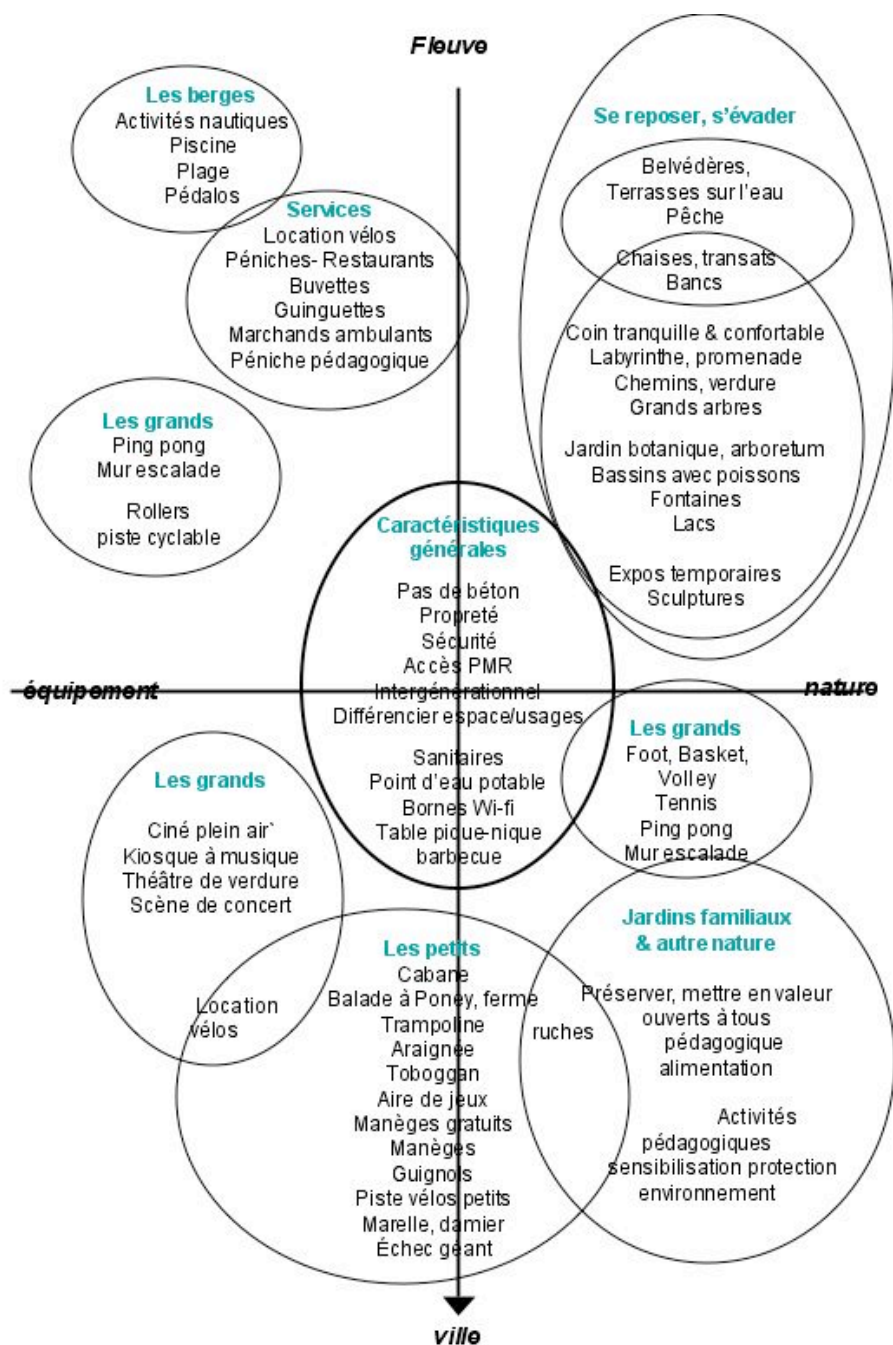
Fleuve

Les berges
Activités nautiques
Piscine
Plage
Pédalos

Services
Location vélos
Péniches- Restaurants
Buvettes
Guinguettes
Marchands ambulants
Péniche pédagogique

Les grands
Ping pong
Mur escalade
Rollers
piste cyclable

Se reposer, s'évader
Belvédères,
Terrasses sur l'eau
Pêche
Chaises, transats
Bancs
Coin tranquille & confortable
Labyrinthe, promenade
Chemins, verdure
Grands arbres
Jardin botanique, arboretum
Bassins avec poissons
Fontaines
Lacs
Expos temporaires
Sculptures

Caractéristiques générales
Pas de béton
Propreté
Sécurité
Accès PMR
Intergénérationnel
Différencier espace/usages
Sanitaires
Point d'eau potable
Bornes Wi-fi
Table pique-nique
barbecue

équipement

nature

Les grands
Foot, Basket,
Volley
Tennis
Ping pong
Mur escalade

Les grands
Ciné plein air`
Kiosque à musique
Théâtre de verdure
Scène de concert

Location
vélos

Les petits
Cabane
Balade à Poney, ferme
Trampoline
Araignée
Toboggan
Aire de jeux
Manèges gratuits
Manèges
Guignols
Piste vélos petits
Marelle, damier
Échec géant

ruches

Jardins familiaux
& autre nature
Préserver, mettre en valeur
ouverts à tous
pédagogique
alimentation
Activités
pédagogiques
sensibilisation protection
environnement

ville